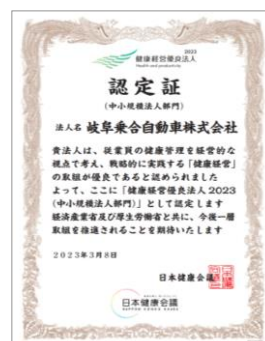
2023
健康経営優良法人
Health and productivity

認定証
(中小規模法人部門)

法人名 岐阜乗合自動車株式会社

貴法人は、従業員の健康管理を経営的な視点で考え、戦略的に実践する「健康経営」の取組が優良であると認められました
よって、ここに「健康経営優良法人2023(中小規模法人部門)」として認定します
経済産業省及び厚生労働省と共に、今後一層取組を推進されることを期待いたします

2023年3月8日

日本健康会議

日本健康会議
NIPPON KENKO KAIGI